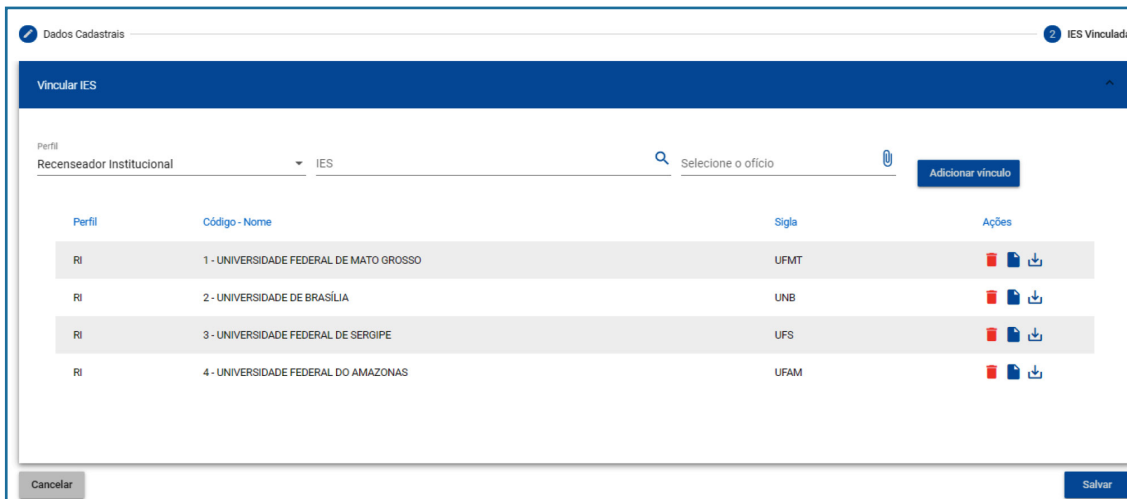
Dados Cadastrais

2 IES Vinculada

Vincular IES

Perfil
Recenseador Institucional

IES

Selecione o ofício

Adicionar vínculo

| Perfil | Código - Nome | Sigla | Ações |
|---|---|---|---|
| RI | 1 - UNIVERSIDADE FEDERAL DE MATO GROSSO | UFMT | |
| RI | 2 - UNIVERSIDADE DE BRASÍLIA | UNB | |
| RI | 3 - UNIVERSIDADE FEDERAL DE SERGIPE | UFS | |
| RI | 4 - UNIVERSIDADE FEDERAL DO AMAZONAS | UFAM | |

Cancelar

Salvar